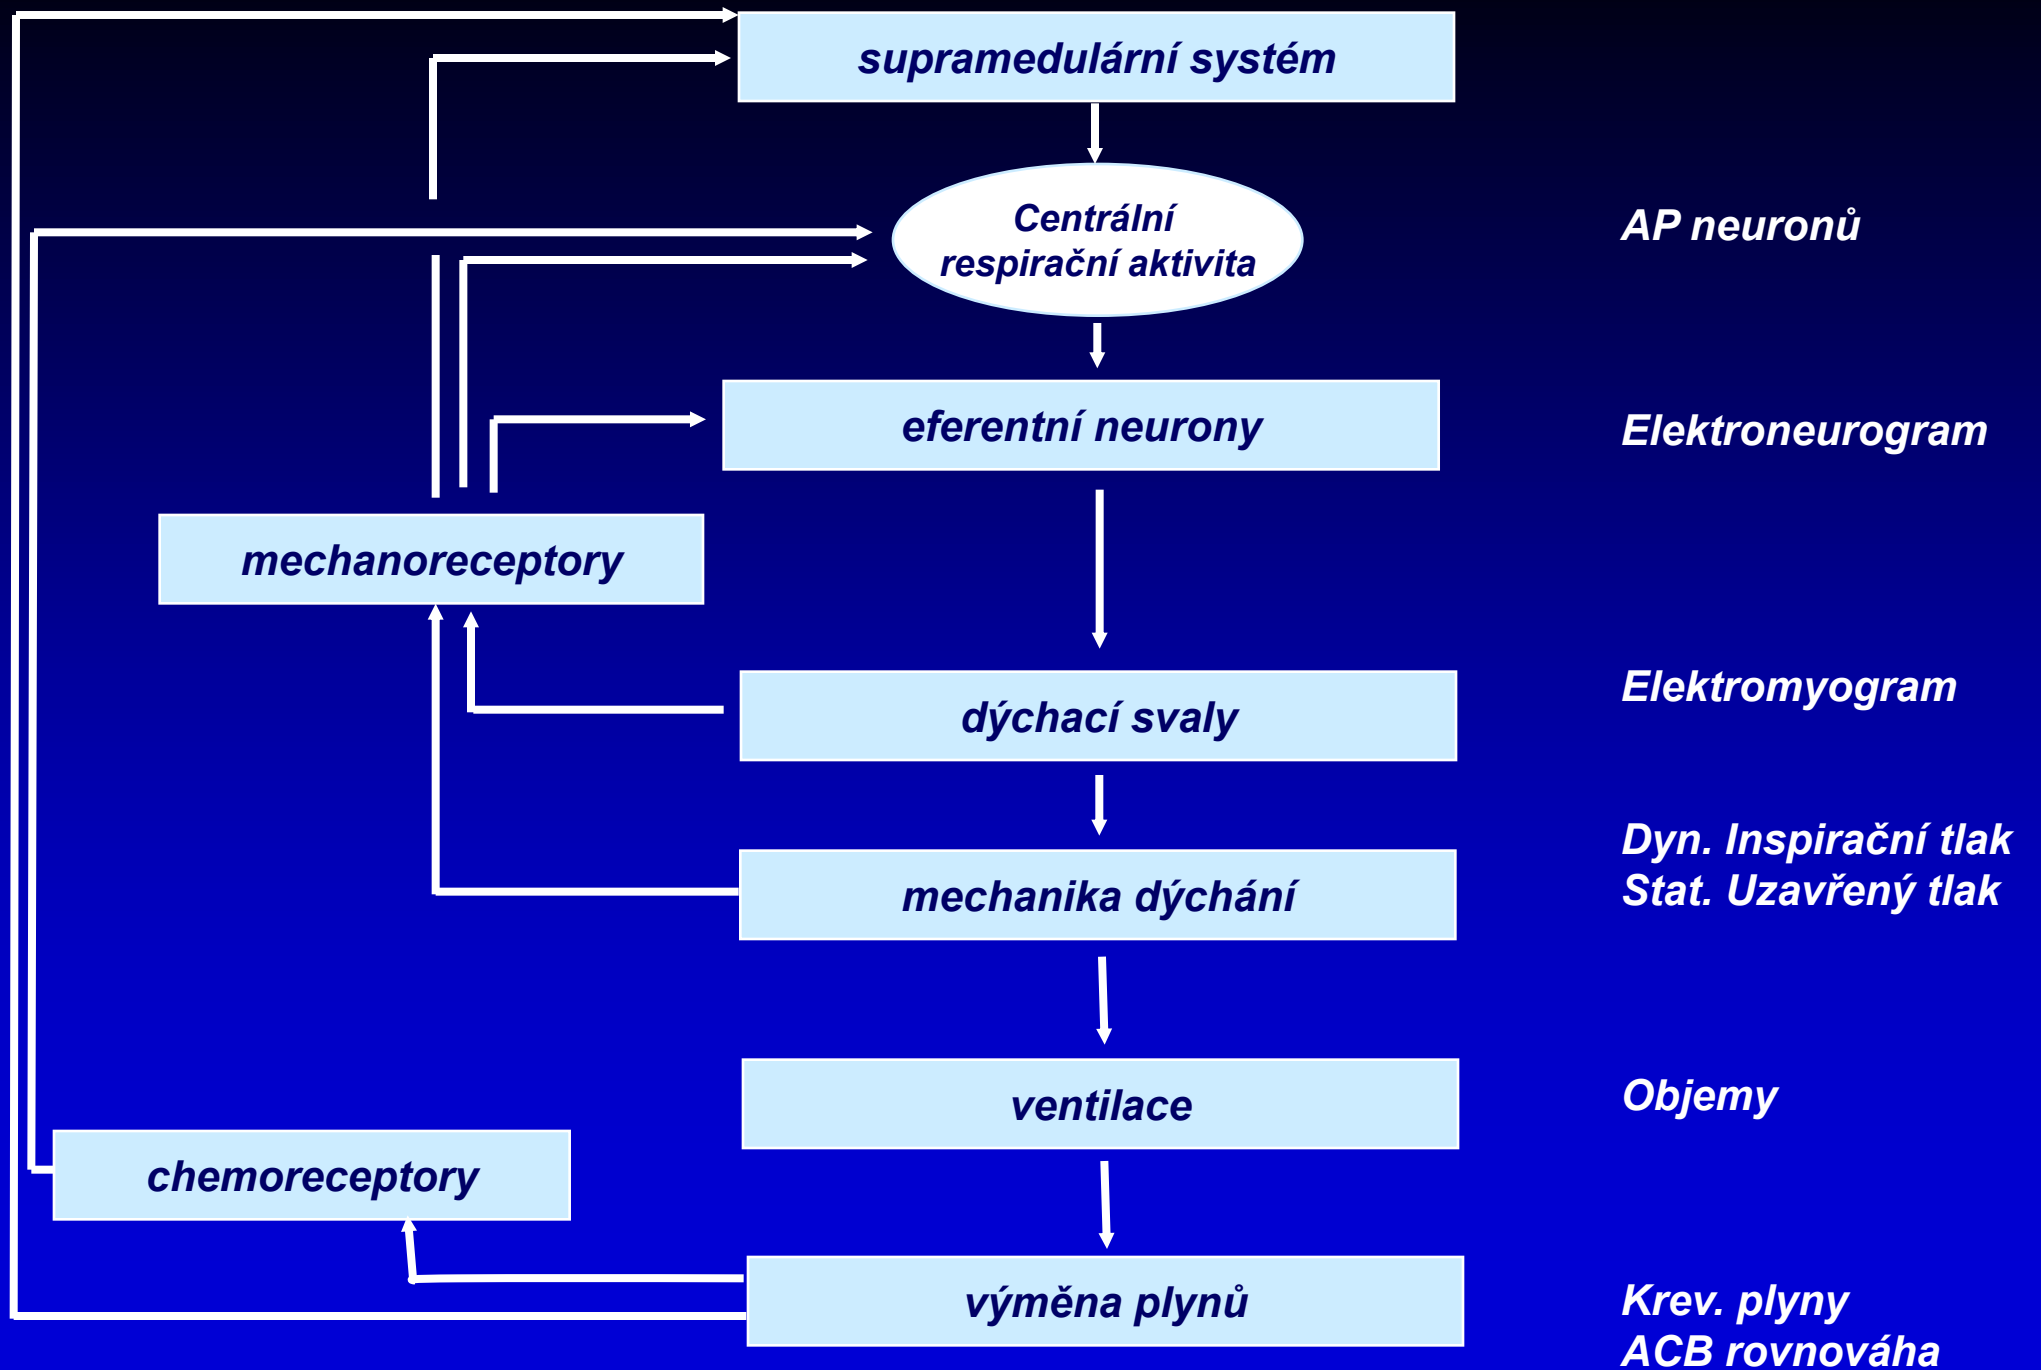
supramedulární systém

Centrální respirační aktivita

AP neuronů

eferentní neurony

Elektroneurogram

mechanoreceptory

dýchací svaly

Elektromyogram

mechanika dýchání

Dyn. Inspirační tlak
Stat. Uzavřený tlak

ventilace

Objemy

chemoreceptory

výměna plynů

Krev. plyny
ACB rovnováha